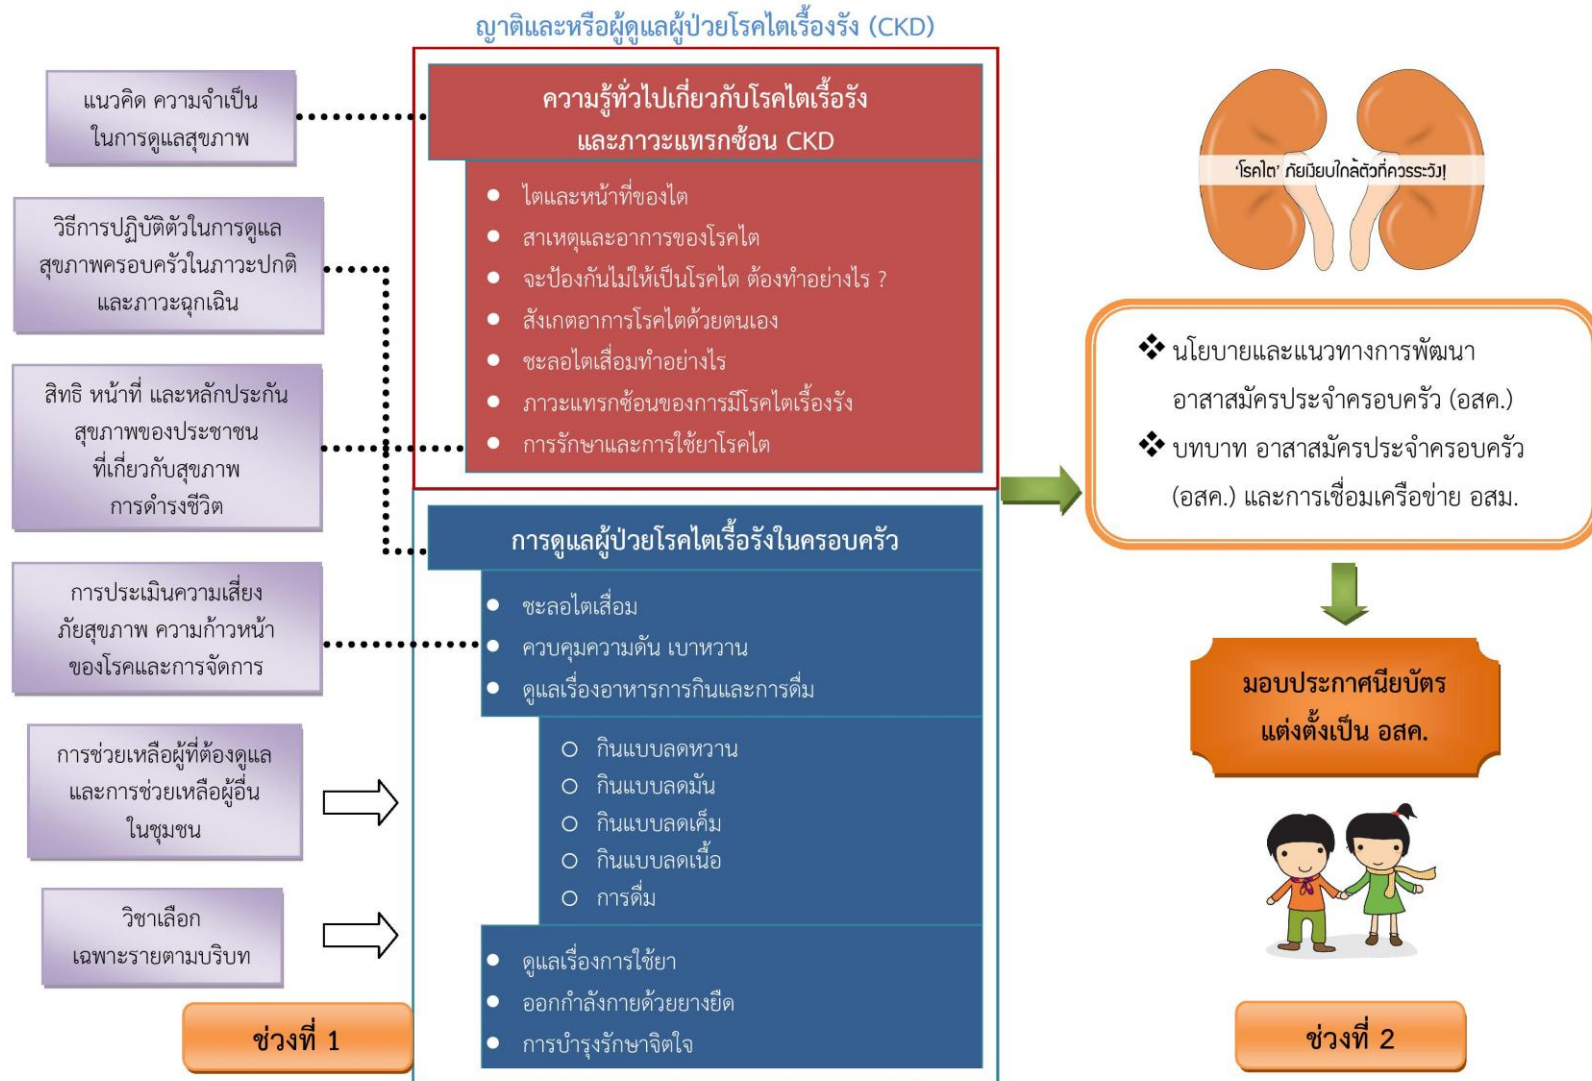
ญาติและหรือผู้ดูแลผู้ป่วยโรคไตเรื้อรัง (CKD)

แนวคิด ความจำเป็นในการดูแลสุขภาพ

วิธีการปฏิบัติตัวในการดูแลสุขภาพครอบครัวในภาวะปกติและภาวะฉุกเฉิน

สิทธิ หน้าที่ และหลักประกันสุขภาพของประชาชนที่เกี่ยวกับสุขภาพการดำรงชีวิต

การประเมินความเสี่ยงภัยสุขภาพ ความก้าวหน้าของโรคและการจัดการ

การช่วยเหลือผู้ที่ต้องดูแลและการช่วยเหลือผู้อื่นในชุมชน

วิชาเลือกเฉพาะรายตามบริบท

ช่วงที่ 1

ความรู้ทั่วไปเกี่ยวกับโรคไตเรื้อรังและภาวะแทรกซ้อน CKD

- ไตและหน้าที่ของไต
- สาเหตุและอาการของโรคไต
- จะป้องกันไม่ให้เป็นโรคไต ต้องทำอย่างไร ?
- สังเกตอาการโรคไตด้วยตนเอง
- ชะลอไตเสื่อมทำอย่างไร
- ภาวะแทรกซ้อนของการมีโรคไตเรื้อรัง
- การรักษาและการใช้ยาโรคไต

การดูแลผู้ป่วยโรคไตเรื้อรังในครอบครัว

- ชะลอไตเสื่อม
- ควบคุมความดัน เบาหวาน
- ดูแลเรื่องอาหารการกินและการดื่ม
  - กินแบบลดหวาน
  - กินแบบลดมัน
  - กินแบบลดเค็ม
  - กินแบบลดเนื้อ
  - การดื่ม
- ดูแลเรื่องการใช้ยา
- ออกกำลังกายด้วยยางยืด
- การบำรุงรักษาจิตใจ

'โรคไต' ภัยเงียบใกล้ตัวที่ควรระวัง!

❖ นโยบายและแนวทางการพัฒนาอาสาสมัครประจำครอบครัว (อสค.)
❖ บทบาท อาสาสมัครประจำครอบครัว (อสค.) และการเชื่อมเครือข่าย อสม.

มอบประกาศนียบัตรแต่งตั้งเป็น อสค.

ช่วงที่ 2